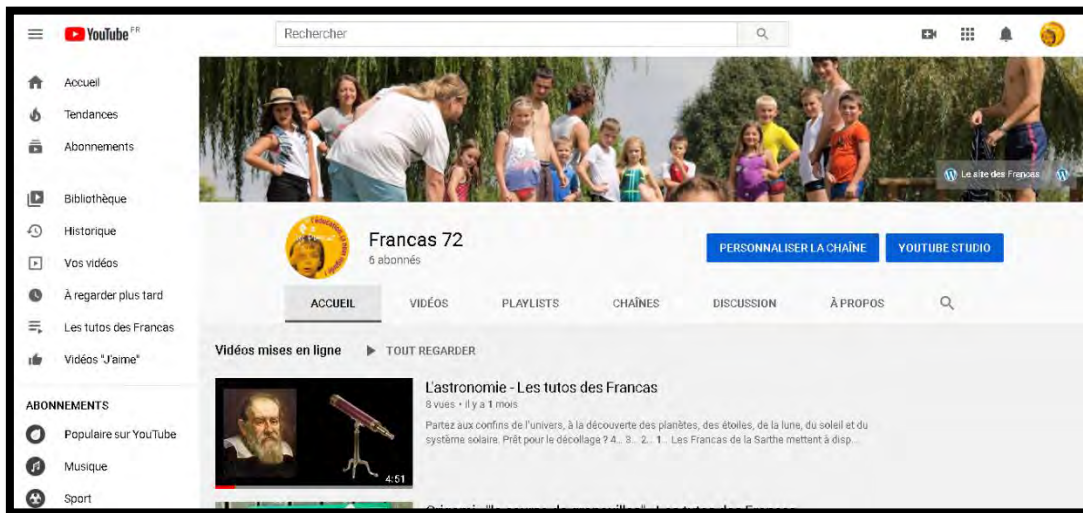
YouTube FR

Rechercher

Accueil
Tendances
Abonnements

Bibliothèque
Historique
Vos vidéos
À regarder plus tard
Les tutos des Francas
Vidéos "J'aime"

ABONNEMENTS
Populaire sur YouTube
Musique
Sport

Le site des Francas

Francas 72
6 abonnés

PERSONNALISER LA CHAÎNE
YOUTUBE STUDIO

ACCUEIL
VIDÉOS
PLAYLISTS
CHAÎNES
DISCUSSION
À PROPOS

Vidéos mises en ligne
TOUT REGARDER

L'astronomie - Les tutos des Francas
8 vues • il y a 1 mois
Partez aux confins de l'univers, à la découverte des planètes, des étoiles, de la lune, du soleil et du système solaire. Prêt pour le décollage ? 4... 3... 2... 1... Les Francas de la Sarthe mettent à disp...
4:51

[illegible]